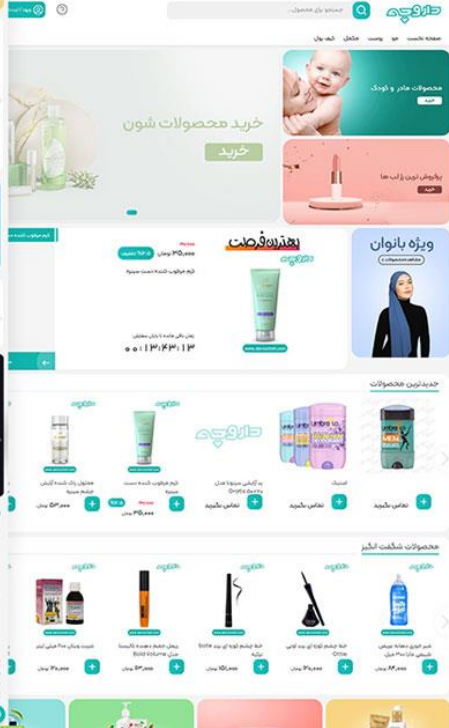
داروچه
جستجو برای محصول...
ورود / ثبت نام
صفحه نخست
مو
پوست
مکمل
کیف پول

محصولات مادر و کودک
خرید
خرید محصولات شون
خرید
پالت رژ لب ها
خرید

ویژه بانوان
مشاهده محصولات
بهترین فرصت
داروچه
۳۵,۰۰۰ تومان
کرم مرطوب کننده دست سینره
زمان باقی مانده تا پایان تخفیف:
۰۰ : ۱۳ : ۴۳ : ۱۳
کرم مرطوب کننده دست

جدیدترین محصولات
داروچه
داروچه
داروچه
تماس بگیرید
تماس بگیرید
تماس بگیرید
کرم مرطوب کننده دست سینره
محلول زلال کننده آرایش
۳۵,۰۰۰ تومان
۵۳,۰۰۰ تومان

محصولات شگفت انگیز
۱۷,۰۰۰ تومان
۱۰,۵۰۰ تومان
۵۳,۰۰۰ تومان
۱۷,۰۰۰ تومان